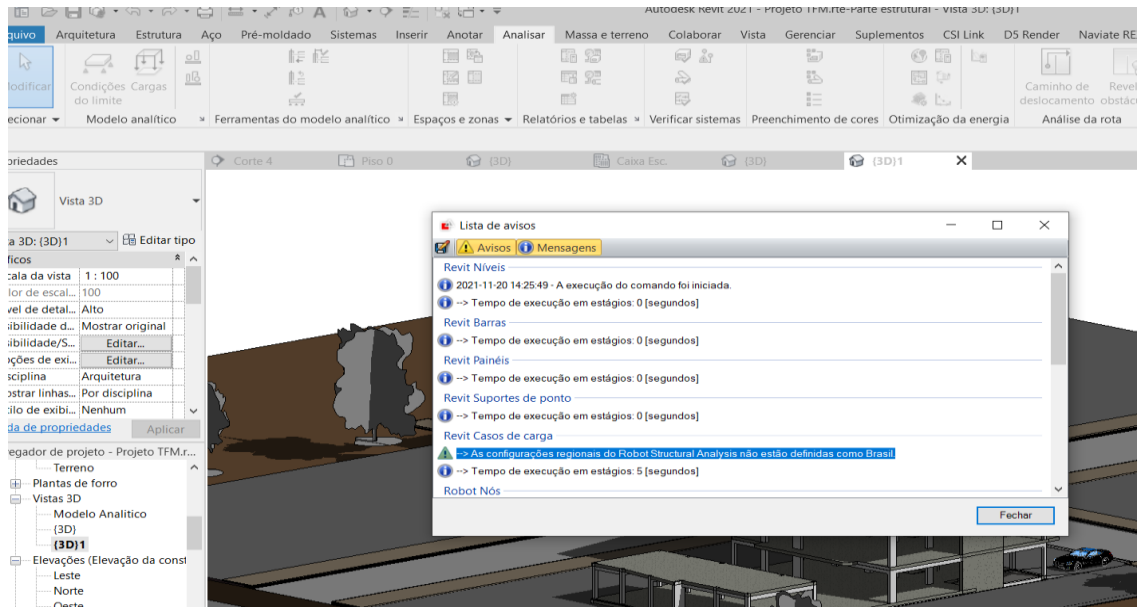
Autodesk Revit 2021 - Projeto TFM.rte-Parte estrutural - Vista 3D: {3D}1

quivo Arquitetura Estrutura Aço Pré-moldado Sistemas Inserir Anotar Analisar Massa e terreno Colaborar Vista Gerenciar Suplementos CSI Link D5 Render Naviate RE

lodificar Condições do limite Cargas

Caminho de deslocamento Revel obstácu

ecionar ▾ Modelo analítico » Ferramentas do modelo analítico » Espaços e zonas ▾ Relatórios e tabelas » Verificar sistemas Preenchimento de cores Otimização da energia Análise da rota

opriedades

Vista 3D

a 3D: {3D}1 Editar tipo

ficos

| | |
|---|---|
| cala da vista | 1 : 100 |
| lor de escal... | 100 |
| vel de detal... | Alto |
| ibilidade d... | Mostrar original |
| ibilidade/S... | Editar... |
| ções de exi... | Editar... |
| sciplina | Arquitetura |
| ostrar linhas... | Por disciplina |
| ilo de exibi... | Nenhum |

da de propriedades Aplicar

egador de projeto - Projeto TFM.r...
Terreno
Plantas de forro
Vistas 3D
Modelo Analítico
{3D}
{3D}1
Elevações (Elevação da const
Leste
Norte
Oeste

Corte 4 Piso 0 {3D} Caixa Esc. {3D} {3D}1

Lista de avisos

Avisos Mensagens

Revit Níveis
2021-11-20 14:25:49 - A execução do comando foi iniciada.
--> Tempo de execução em estágios: 0 [segundos]
Revit Barras
--> Tempo de execução em estágios: 0 [segundos]
Revit Painéis
--> Tempo de execução em estágios: 0 [segundos]
Revit Suportes de ponto
--> Tempo de execução em estágios: 0 [segundos]
Revit Casos de carga
--> As configurações regionais do Robot Structural Analysis não estão definidas como Brasil.
--> Tempo de execução em estágios: 5 [segundos]
Robot Nós

Fechar